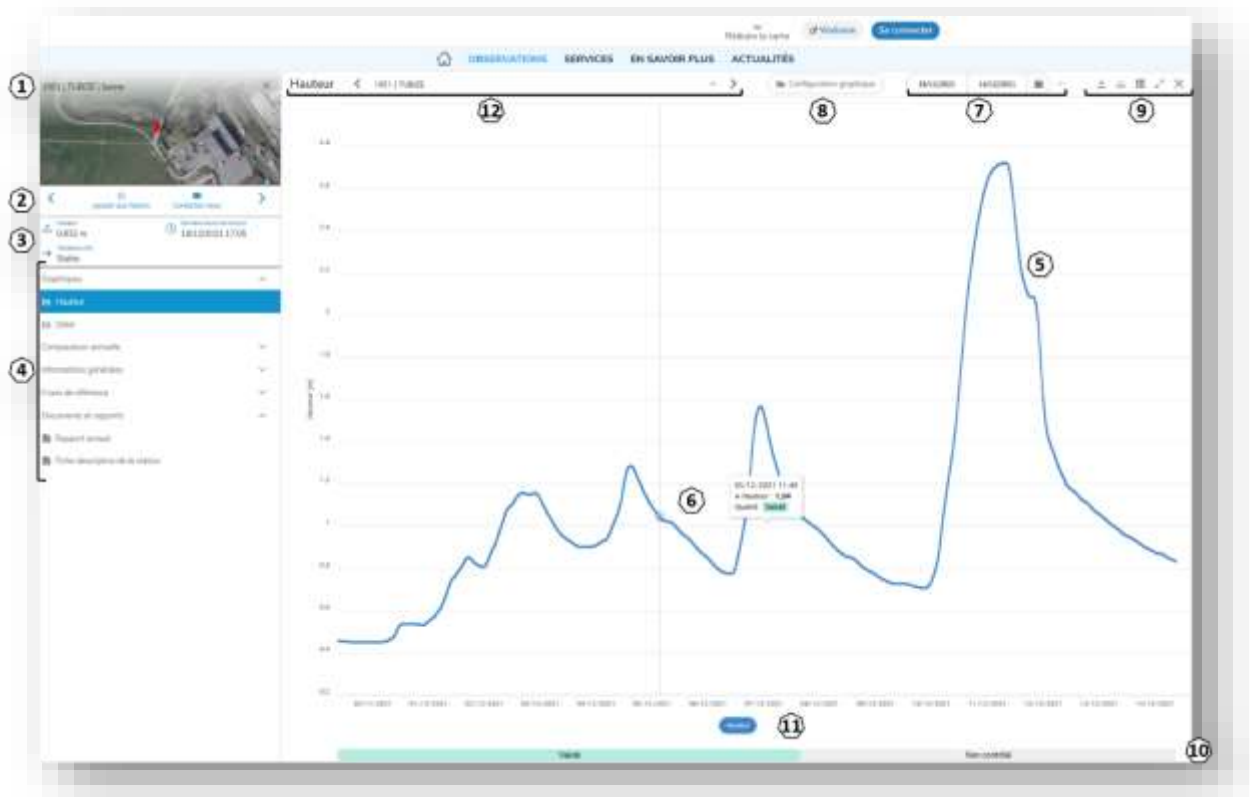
Réduire la carte
Webcam
Se connecter

OBSERVATIONS SERVICES EN SAVOIR PLUS ACTUALITÉS

1
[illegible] | TUBIZE | Senne

2
3
Hauteur
0,832 m
18/12/2021 17:05
Stable

4
Graphiques
Hauteur
Débit
Comparaison annuelle
Informations générales
Cours de référence
Documents et rapports
Rapport annuel
Fiche descriptive de la station

Hauteur
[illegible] | TUBIZE
12
Configuration graphique
8
7
9

2,2
2
1,8
1,6
1,4
1,2
1
0,8
0,6
0,4

Hauteur (m)

5
6
05-12-2021 11:40
Hauteur: 1,04
Qualité: Validé

Hauteur
11
Validé
Non contrôlé
10